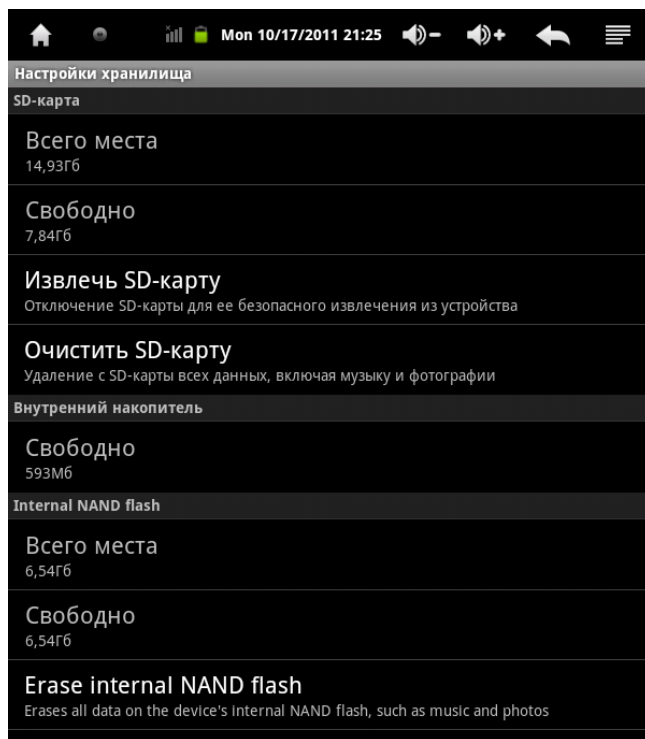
Mon 10/17/2011 21:25

Настройки хранилища

SD-карта

Всего места
14,93Гб

Свободно
7,84Гб

Извлечь SD-карту
Отключение SD-карты для ее безопасного извлечения из устройства

Очистить SD-карту
Удаление с SD-карты всех данных, включая музыку и фотографии

Внутренний накопитель

Свободно
593Мб

Internal NAND flash

Всего места
6,54Гб

Свободно
6,54Гб

Erase internal NAND flash
Erases all data on the device's internal NAND flash, such as music and photos